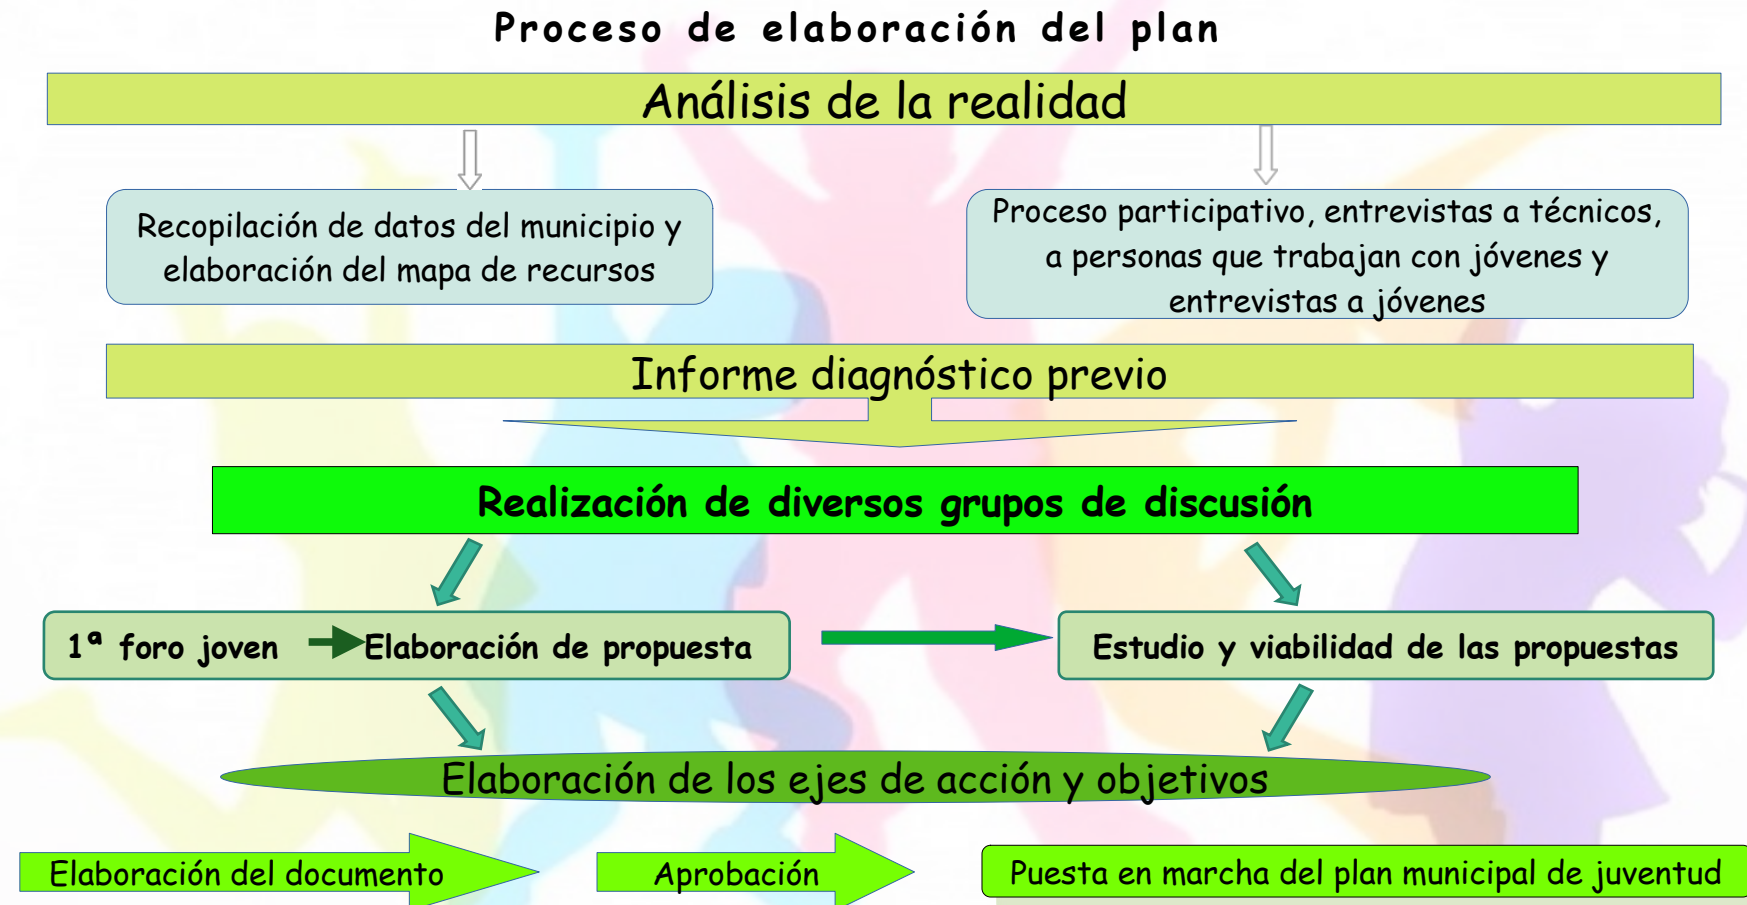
Proceso de elaboración del plan

Análisis de la realidad

Recopilación de datos del municipio y elaboración del mapa de recursos

Proceso participativo, entrevistas a técnicos, a personas que trabajan con jóvenes y entrevistas a jóvenes

Informe diagnóstico previo

Realización de diversos grupos de discusión

1ª foro joven Elaboración de propuesta

Estudio y viabilidad de las propuestas

Elaboración de los ejes de acción y objetivos

Elaboración del documento

Aprobación

Puesta en marcha del plan municipal de juventud